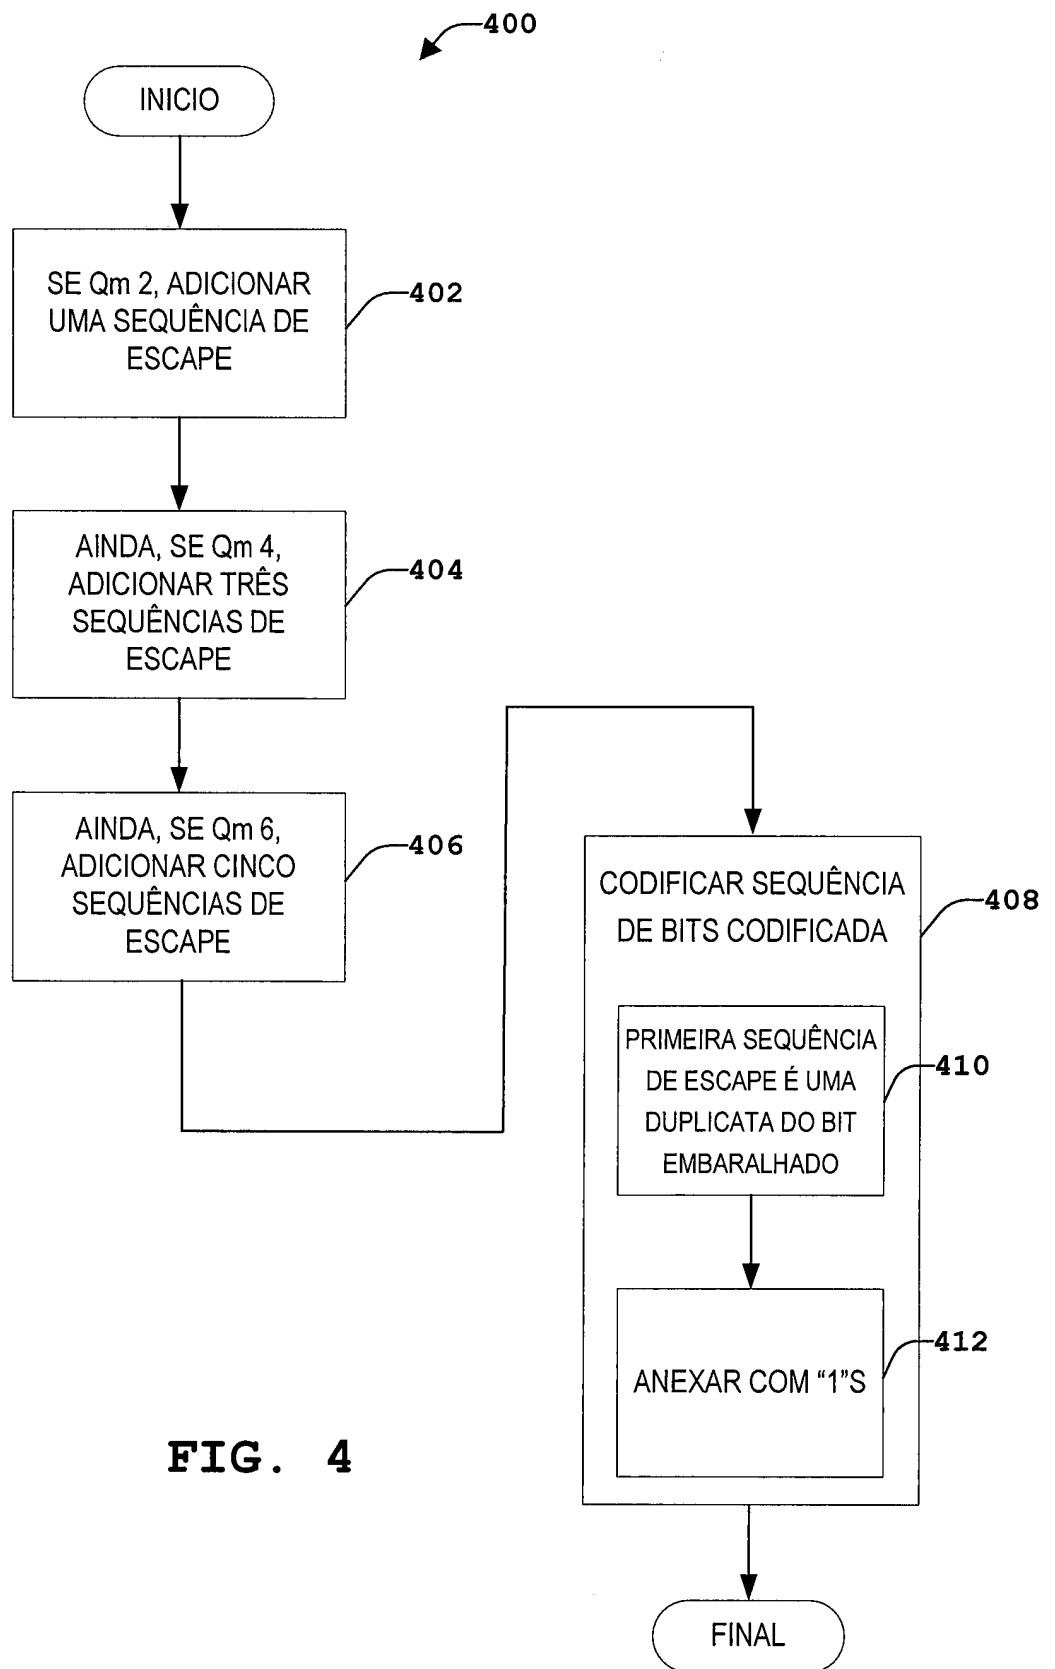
400

INICIO

SE Qm 2, ADICIONAR UMA SEQUÊNCIA DE ESCAPE

402

AINDA, SE Qm 4, ADICIONAR TRÊS SEQUÊNCIAS DE ESCAPE

404

AINDA, SE Qm 6, ADICIONAR CINCO SEQUÊNCIAS DE ESCAPE

406

CODIFICAR SEQUÊNCIA DE BITS CODIFICADA

408

PRIMEIRA SEQUÊNCIA DE ESCAPE É UMA DUPLICATA DO BIT EMBARALHADO

410

ANEXAR COM "1"S

412

FIG. 4

FINAL